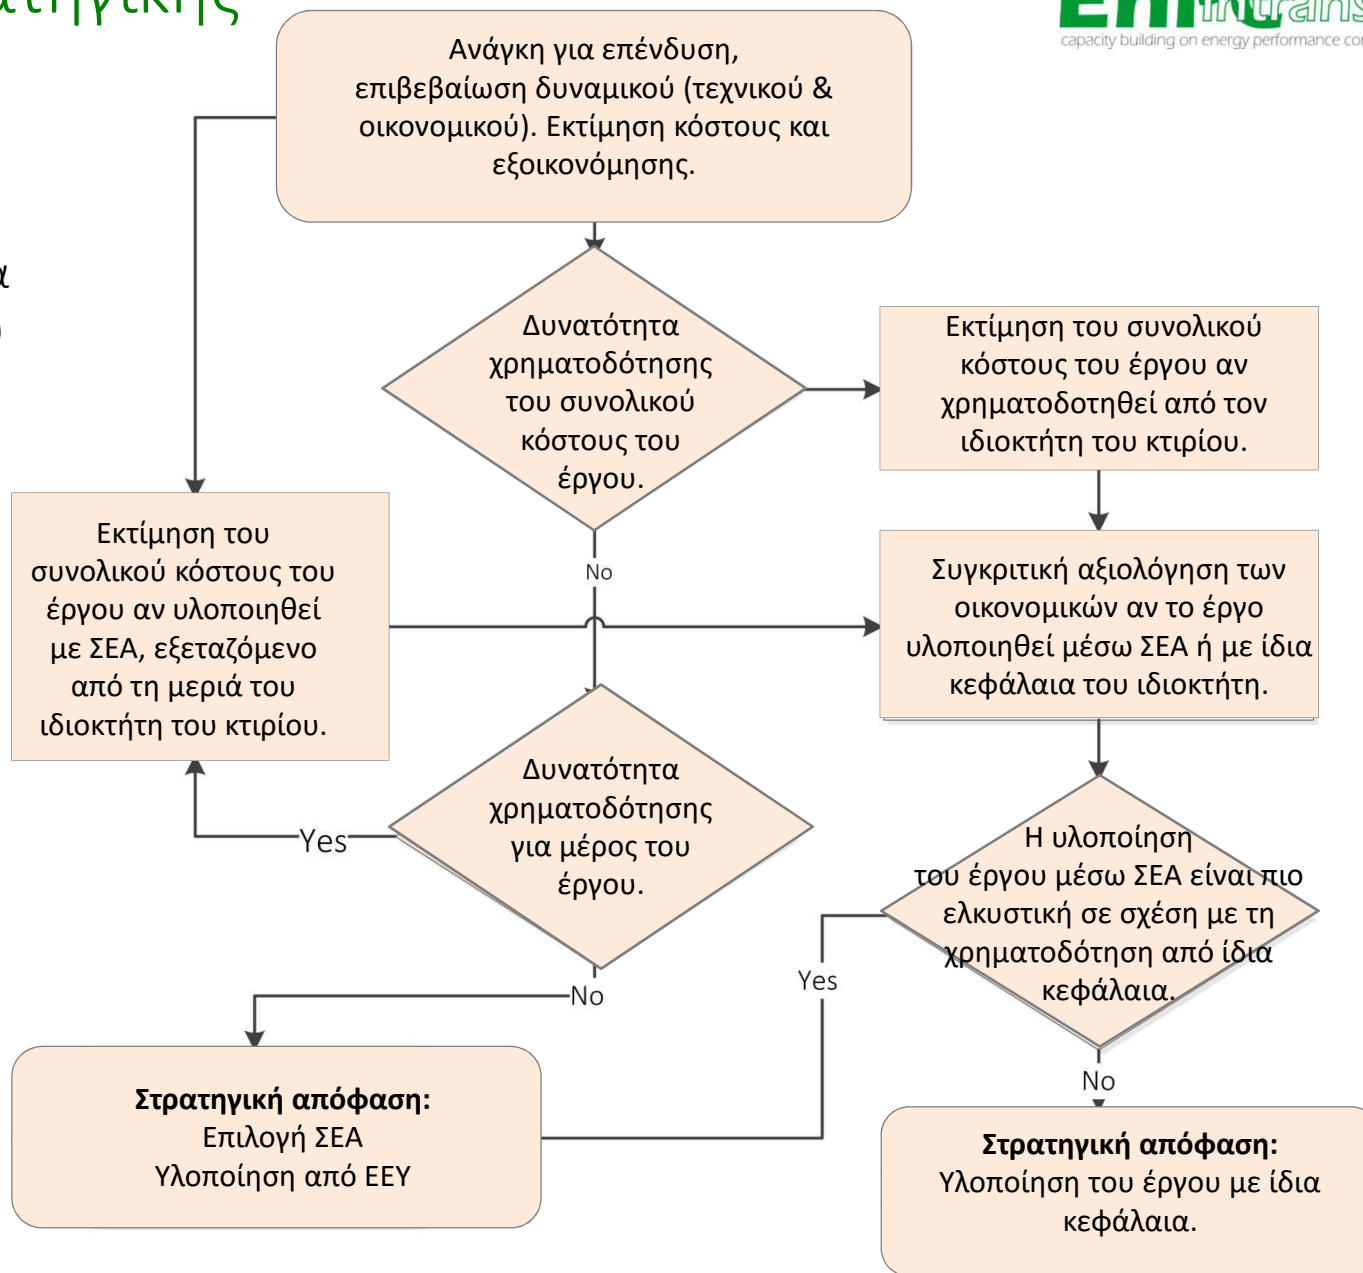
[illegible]ατηγικής

capacity building on energy performance co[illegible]

Ανάγκη για επένδυση, επιβεβαίωση δυναμικού (τεχνικού & οικονομικού). Εκτίμηση κόστους και εξοικονόμησης.

Δυνατότητα χρηματοδότησης του συνολικού κόστους του έργου.

Εκτίμηση του συνολικού κόστους του έργου αν χρηματοδοτηθεί από τον ιδιοκτήτη του κτιρίου.

No

Εκτίμηση του συνολικού κόστους του έργου αν υλοποιηθεί με ΣΕΑ, εξεταζόμενο από τη μεριά του ιδιοκτήτη του κτιρίου.

Συγκριτική αξιολόγηση των οικονομικών αν το έργο υλοποιηθεί μέσω ΣΕΑ ή με ίδια κεφάλαια του ιδιοκτήτη.

Δυνατότητα χρηματοδότησης για μέρος του έργου.

Yes

Η υλοποίηση του έργου μέσω ΣΕΑ είναι πιο ελκυστική σε σχέση με τη χρηματοδότηση από ίδια κεφάλαια.

Yes

No

No

**Στρατηγική απόφαση:**
Επιλογή ΣΕΑ
Υλοποίηση από ΕΕΥ

**Στρατηγική απόφαση:**
Υλοποίηση του έργου με ίδια κεφάλαια.